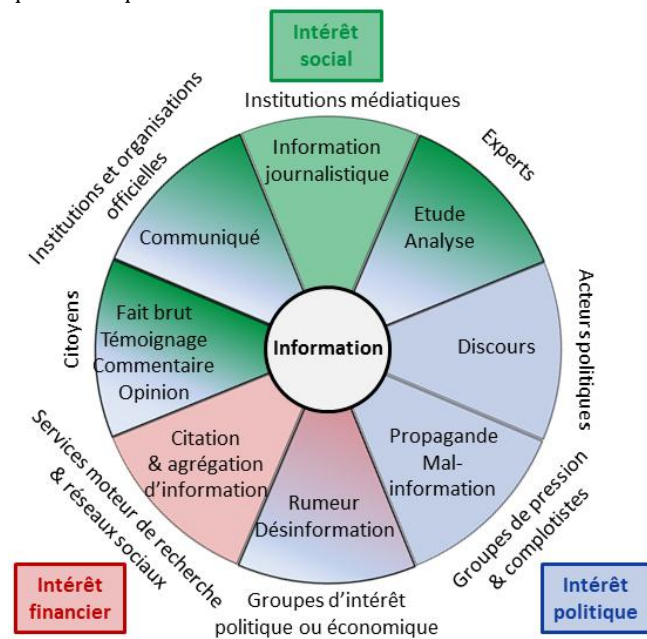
Intérêt social

Institutions médiatiques

Information journalistique

Experts

Etude Analyse

Acteurs politiques

Discours

Institutions et organisations officielles

Communiqué

Citoyens

Fait brut Témoignage Commentaire Opinion

Information

Propagande Mal-information

Groupes de pression & complotistes

Services moteur de recherche & réseaux sociaux

Citation & agrégation d'information

Rumeur Désinformation

Intérêt financier

Groupes d'intérêt politique ou économique

Intérêt politique